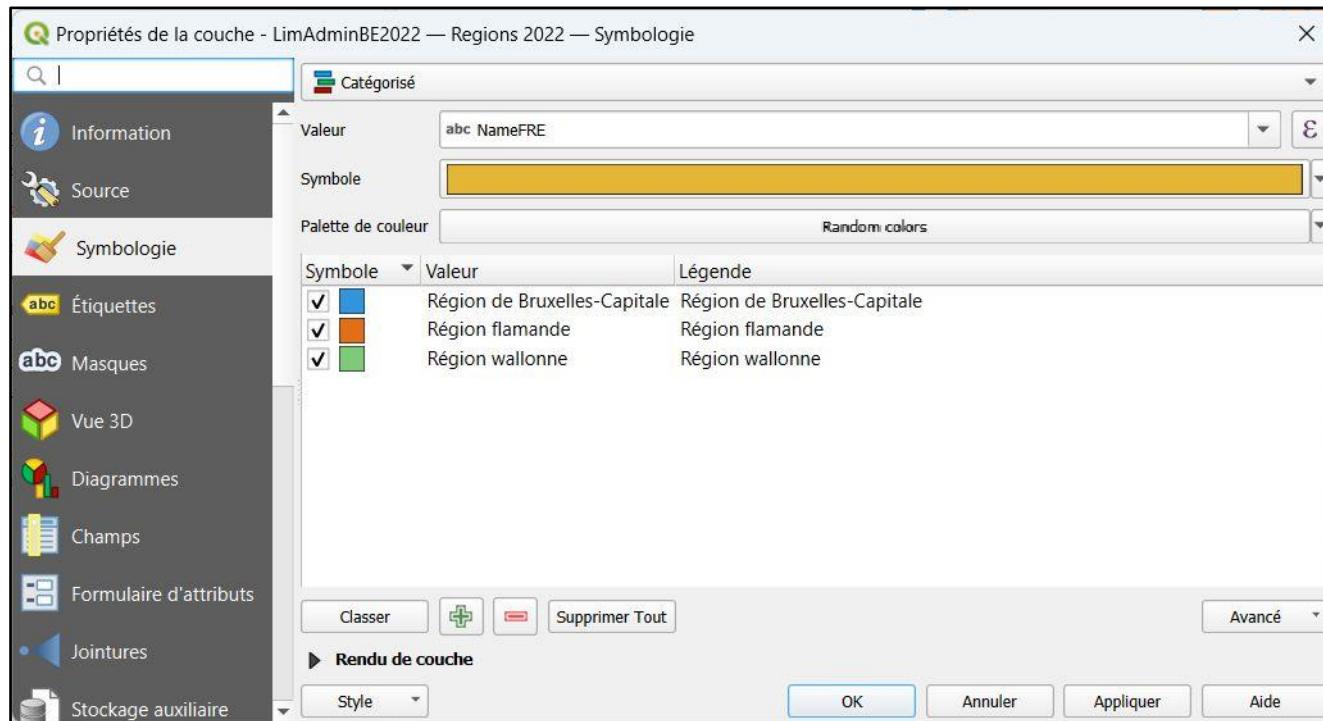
Propriétés de la couche - LimAdminBE2022 — Regions 2022 — Symbologie

Information
Source
Symbologie
abc Étiquettes
abc Masques
Vue 3D
Diagrammes
Champs
Formulaire d'attributs
Jointures
Stockage auxiliaire

Catégorisé

Valeur abc NameFRE $\varepsilon$

Symbole

Palette de couleur Random colors

| Symbole | Valeur | Légende |
|---|---|---|
| ✓ | Région de Bruxelles-Capitale | Région de Bruxelles-Capitale |
| ✓ | Région flamande | Région flamande |
| ✓ | Région wallonne | Région wallonne |

Classer
Supprimer Tout
Avancé

Rendu de couche

Style
OK
Annuler
Appliquer
Aide